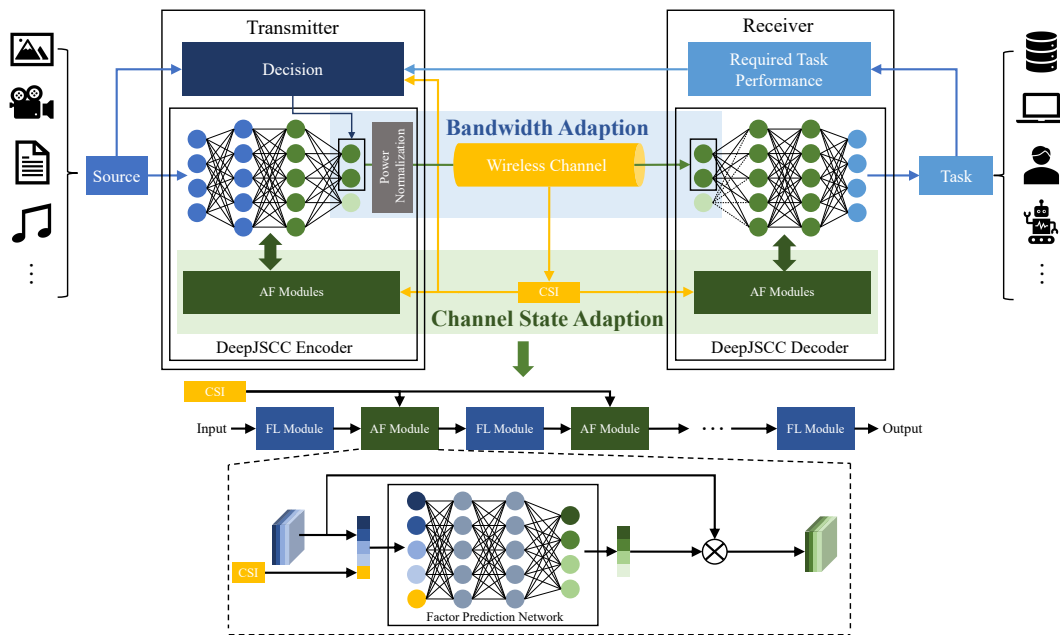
Transmitter

Decision

Receiver

Required Task Performance

Bandwidth Adaption

Source

Power Normalization

Wireless Channel

Task

⋮

⋮

AF Modules

CSI

AF Modules

Channel State Adaption

DeepJSCC Encoder

DeepJSCC Decoder

CSI

Input

FL Module

AF Module

FL Module

AF Module

⋯

FL Module

Output

CSI

Factor Prediction Network